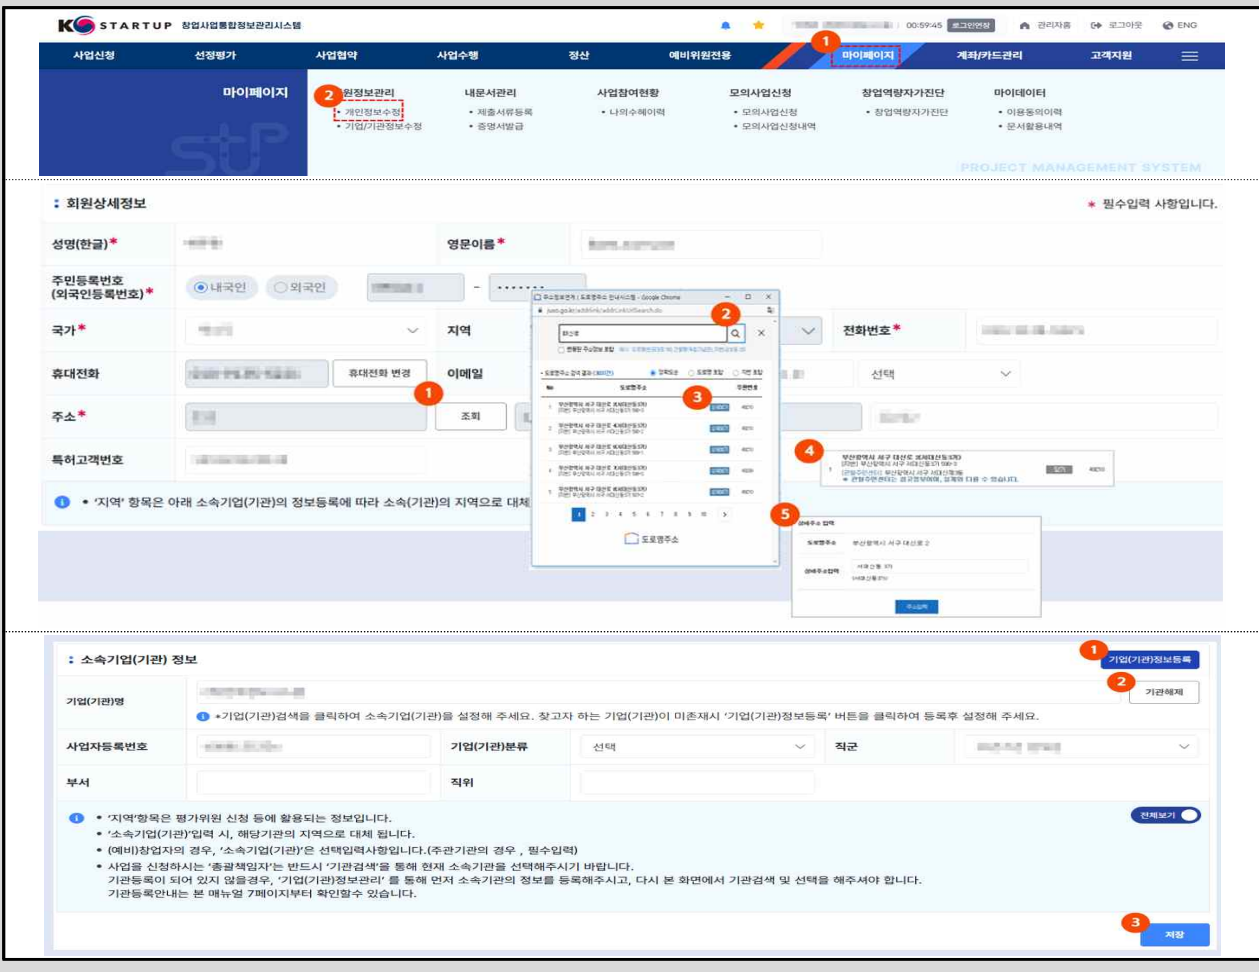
K STARTUP 창업사업통합정보관리시스템

00:59:45 로그인연장 관리자홈 로그아웃 ENG

사업신청 선정평가 사업협약 사업수행 정산 예비위원전용 마이페이지 계좌/카드관리 고객지원

1

마이페이지

2

회원정보관리
• 개인정보수정
• 기업/기관정보수정

내문서관리
• 제출서류등록
• 증명서발급

사업참여현황
• 나의수혜이력

모의사업신청
• 모의사업신청
• 모의사업신청내역

창업역량자가진단
• 창업역량자가진단

마이데이터
• 이용동의이력
• 문서활용내역

PROJECT MANAGEMENT SYSTEM

회원상세정보

* 필수입력 사항입니다.

| 성명(한글)* | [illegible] | 영문이름* | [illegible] |
|---|---|---|---|
| 주민등록번호 (외국인등록번호)* | 내국인 외국인 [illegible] - ••••••• | | |
| 국가* | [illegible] | 지역 | | 전화번호* | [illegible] |
| 휴대전화 | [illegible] 휴대전화 변경 | 이메일 | 선택 |
| 주소* | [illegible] 조회 | | |
| 특허고객번호 | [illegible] | | |

1

• '지역' 항목은 아래 소속기업(기관)의 정보등록에 따라 소속(기관)의 지역으로 대체

2

3

4

5

도로명주소

주소입력

소속기업(기관) 정보

1 기업(기관)정보등록

2 기관해제

| 기업(기관)명 | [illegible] | | |
|---|---|---|---|
| | •기업(기관)검색을 클릭하여 소속기업(기관)을 설정해 주세요. 찾고자 하는 기업(기관)이 미존재시 '기업(기관)정보등록' 버튼을 클릭하여 등록후 설정해 주세요. | | |
| 사업자등록번호 | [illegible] | 기업(기관)분류 | 선택 | 직군 | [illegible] |
| 부서 | | 직위 | |

전체보기

• '지역'항목은 평가위원 신청 등에 활용되는 정보입니다.
• '소속기업(기관)'입력 시, 해당기관의 지역으로 대체 됩니다.
• (예비)창업자의 경우, '소속기업(기관)'은 선택입력사항입니다.(주관기관의 경우 , 필수입력)
• 사업을 신청하시는 '총괄책임자'는 반드시 '기관검색'을 통해 현재 소속기관을 선택해주시기 바랍니다.
기관등록이 되어 있지 않을경우, '기업(기관)정보관리' 를 통해 먼저 소속기관의 정보를 등록해주시고, 다시 본 화면에서 기관검색 및 선택을 해주셔야 합니다.
기관등록안내는 본 매뉴얼 7페이지부터 확인할수 있습니다.

3 저장